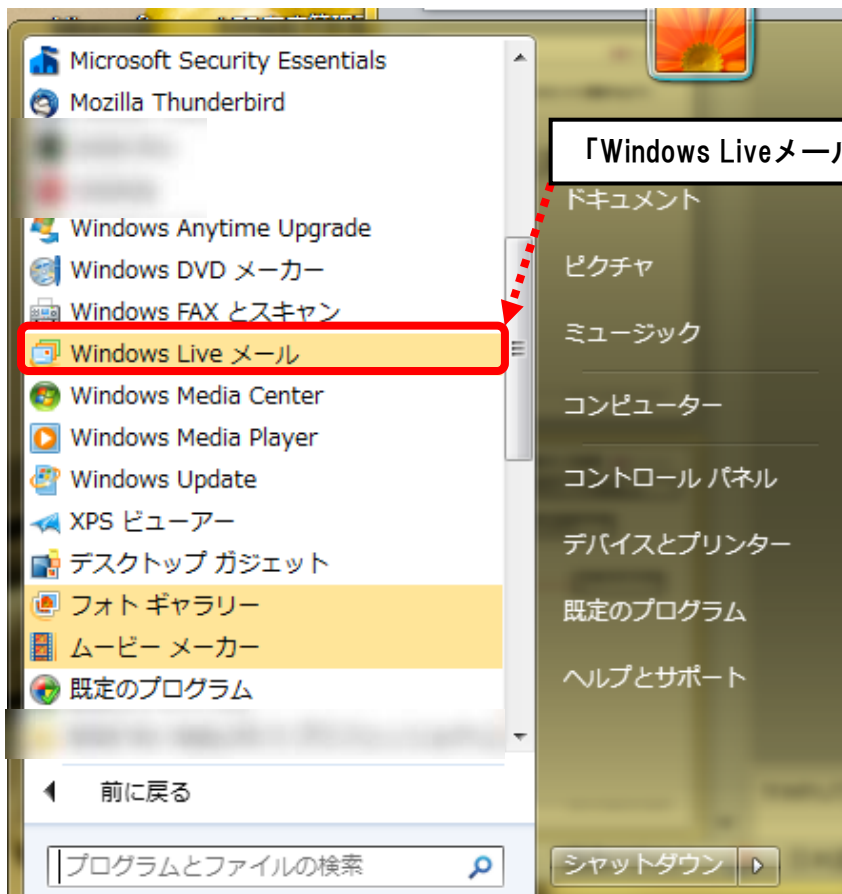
Microsoft Security Essentials
Mozilla Thunderbird
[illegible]
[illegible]
Windows Anytime Upgrade
Windows DVD メーカー
Windows FAX とスキャン
Windows Live メール
Windows Media Center
Windows Media Player
Windows Update
XPS ビューアー
デスクトップ ガジェット
フォト ギャラリー
ムービー メーカー
既定のプログラム
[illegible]

前に戻る

プログラムとファイルの検索

「Windows Liveメール

ドキュメント
ピクチャ
ミュージック
コンピューター
コントロール パネル
デバイスとプリンター
既定のプログラム
ヘルプとサポート

シャットダウン